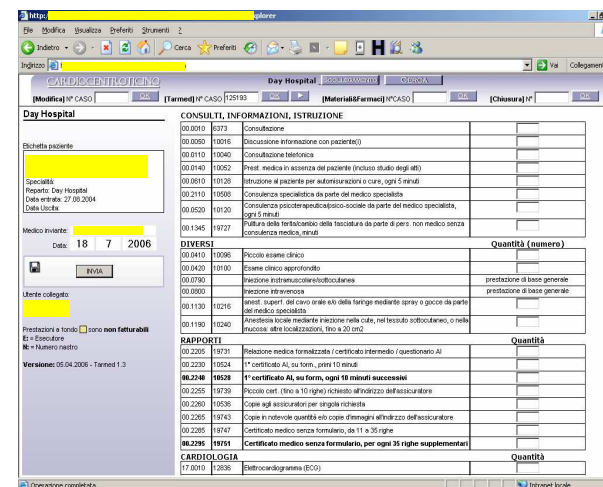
https: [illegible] plorer

File Modifica Visualizza Preferiti Strumenti ?

Indietro Cerca Preferiti

Indirizzo

Vai Collegamenti

CARDIOCENTROTICINO Day Hospital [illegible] CERCA

[Modifica] N° CASO OK [Tarmed] N° CASO 125193 OK [Materiali&Farmaci] N°CASO OK [Chiusura] N° OK

Day Hospital

Etichetta paziente

Specialità:
Reparto: Day Hospital
Data entrata: 27.08.2004
Data Uscita:

Medico inviante:

Data: 18 7 2006

INVIA

Utente collegato:

Prestazioni a fondo sono non fatturabili
E: = Esecutore
N: = Numero mastro

Versione: 05.04.2006 - Tarmed 1.3

CONSULTI, INFORMAZIONI, ISTRUZIONE

| | | | |
|---|---|---|---|
| 00.0010 | 6373 | Consultazione | |
| 00.0050 | 10016 | Discussione informazione con paziente(i) | |
| 00.0110 | 10040 | Consultazione telefonica | |
| 00.0140 | 10052 | Prest. medica in assenza del paziente (incluso studio degli atti) | |
| 00.0510 | 10128 | Istruzione al paziente per automisurazioni o cure, ogni 5 minuti | |
| 00.2110 | 10508 | Consulenza specialistica da parte del medico specialista | |
| 00.0520 | 10120 | Consulenza psicoterapeutica/psico-sociale da parte del medico specialista, ogni 5 minuti | |
| 00.1345 | 19727 | Pulitura della ferita/cambio della fasciatura da parte di pers. non medico senza consulenza medica, minuti | |

DIVERSI Quantità (numero)

| | | | |
|---|---|---|---|
| 00.0410 | 10096 | Piccolo esame clinico | |
| 00.0420 | 10100 | Esame clinico approfondito | |
| 00.0790 | | Iniezione intramuscolare/sottocutanea | prestazione di base generale |
| 00.0800 | | Iniezione intravenosa | prestazione di base generale |
| 00.1130 | 10216 | anest. superf. del cavo orale e/o della faringe mediante spray o gocce da parte del medico specialista | |
| 00.1190 | 10240 | Anestesia locale mediante iniezione nella cute, nel tessuto sottocutaneo, o nella mucosa: altre localizzazioni, fino a 20 cm2 | |

RAPPORTI Quantità

| | | | |
|---|---|---|---|
| 00.2205 | 19731 | Relazione medica formalizzata / certificato intermedio / questionario AI | |
| 00.2230 | 10524 | 1° certificato AI, su form., primi 10 minuti | |
| 00.2240 | 10528 | 1° certificato AI, su form, ogni 10 minuti successivi | |
| 00.2255 | 19739 | Piccolo cert. (fino a 10 righe) richiesto all'indirizzo dell'assicuratore | |
| 00.2260 | 10536 | Copie agli assicuratori per singola richiesta | |
| 00.2265 | 19743 | Copie in notevole quantità e/o copie d'immagini all'indirizzo dell'assicuratore | |
| 00.2285 | 19747 | Certificato medico senza formulario, da 11 a 35 righe | |
| 00.2295 | 19751 | Certificato medico senza formulario, per ogni 35 righe supplementari | |

CARDIOLOGIA Quantità

| | | | |
|---|---|---|---|
| 17.0010 | 12836 | Elettrocardiogramma (ECG) | |

Operazione completata Intranet locale